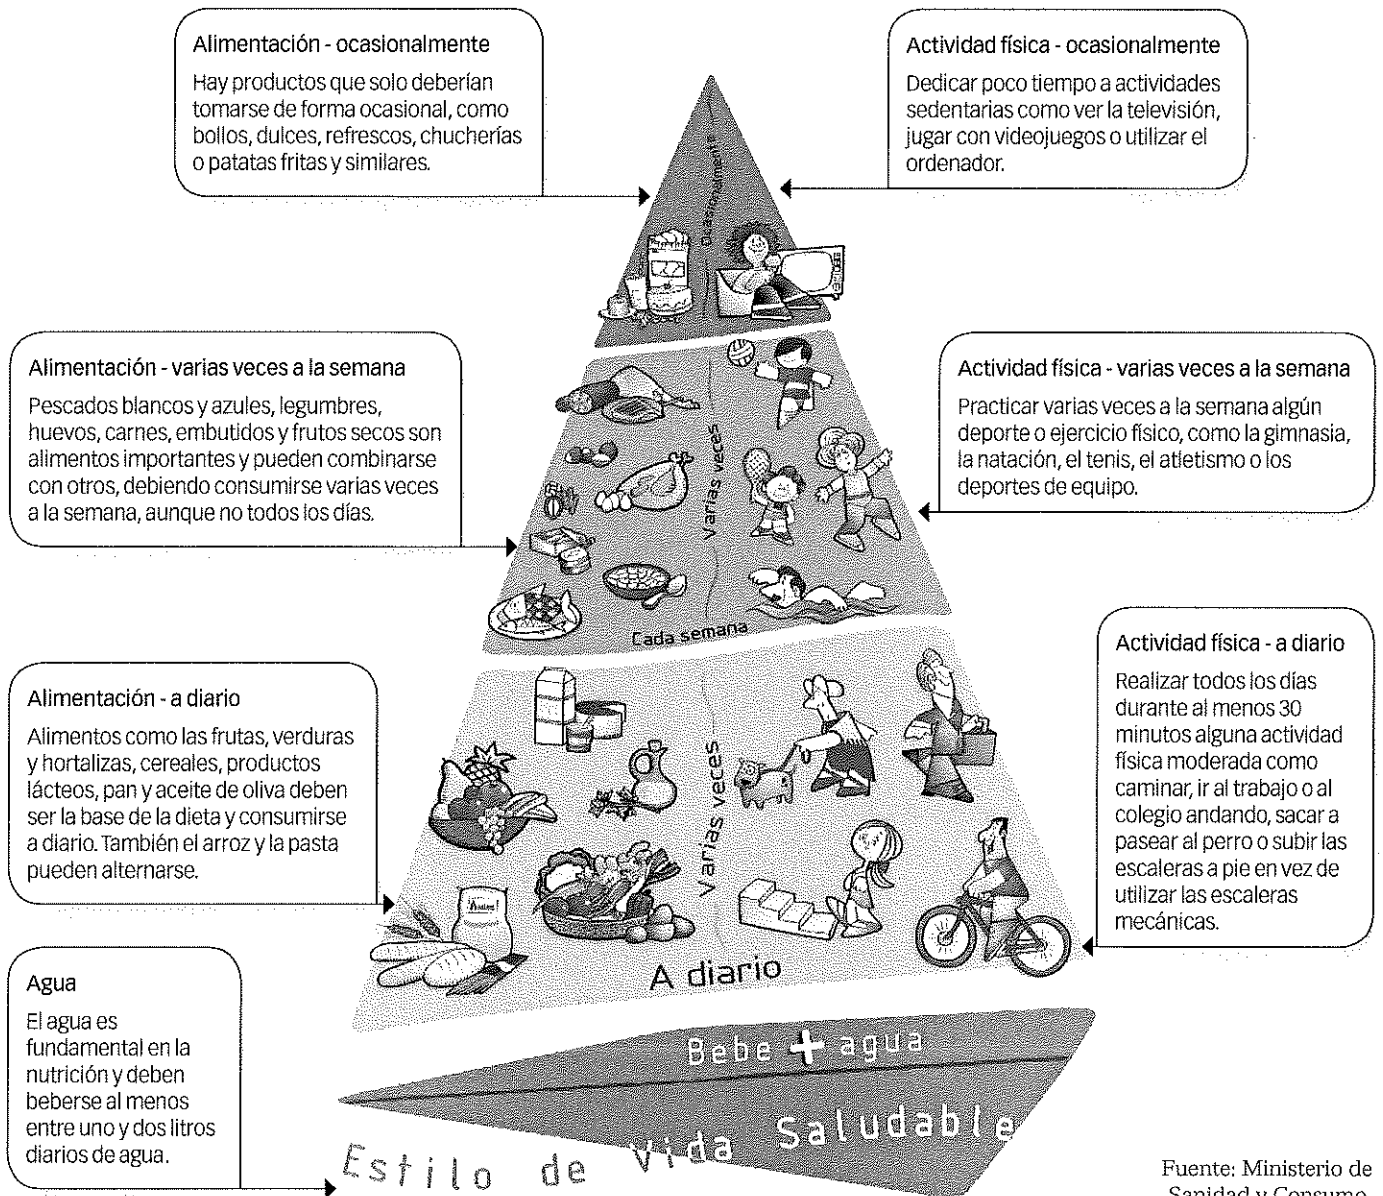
Alimentación - ocasionalmente

Hay productos que solo deberían tomarse de forma ocasional, como bollos, dulces, refrescos, chucherías o patatas fritas y similares.

Actividad física - ocasionalmente

Dedicar poco tiempo a actividades sedentarias como ver la televisión, jugar con videojuegos o utilizar el ordenador.

Ocasionalmente

Alimentación - varias veces a la semana

Pescados blancos y azules, legumbres, huevos, carnes, embutidos y frutos secos son alimentos importantes y pueden combinarse con otros, debiendo consumirse varias veces a la semana, aunque no todos los días.

Actividad física - varias veces a la semana

Practicar varias veces a la semana algún deporte o ejercicio físico, como la gimnasia, la natación, el tenis, el atletismo o los deportes de equipo.

Varias veces

Cada semana

Actividad física - a diario

Realizar todos los días durante al menos 30 minutos alguna actividad física moderada como caminar, ir al trabajo o al colegio andando, sacar a pasear al perro o subir las escaleras a pie en vez de utilizar las escaleras mecánicas.

Alimentación - a diario

Alimentos como las frutas, verduras y hortalizas, cereales, productos lácteos, pan y aceite de oliva deben ser la base de la dieta y consumirse a diario. También el arroz y la pasta pueden alternarse.

Varias veces

A diario

Agua

El agua es fundamental en la nutrición y deben beberse al menos entre uno y dos litros diarios de agua.

Bebe + agua

Estilo de vida Saludable

Fuente: Ministerio de Sanidad y Consumo